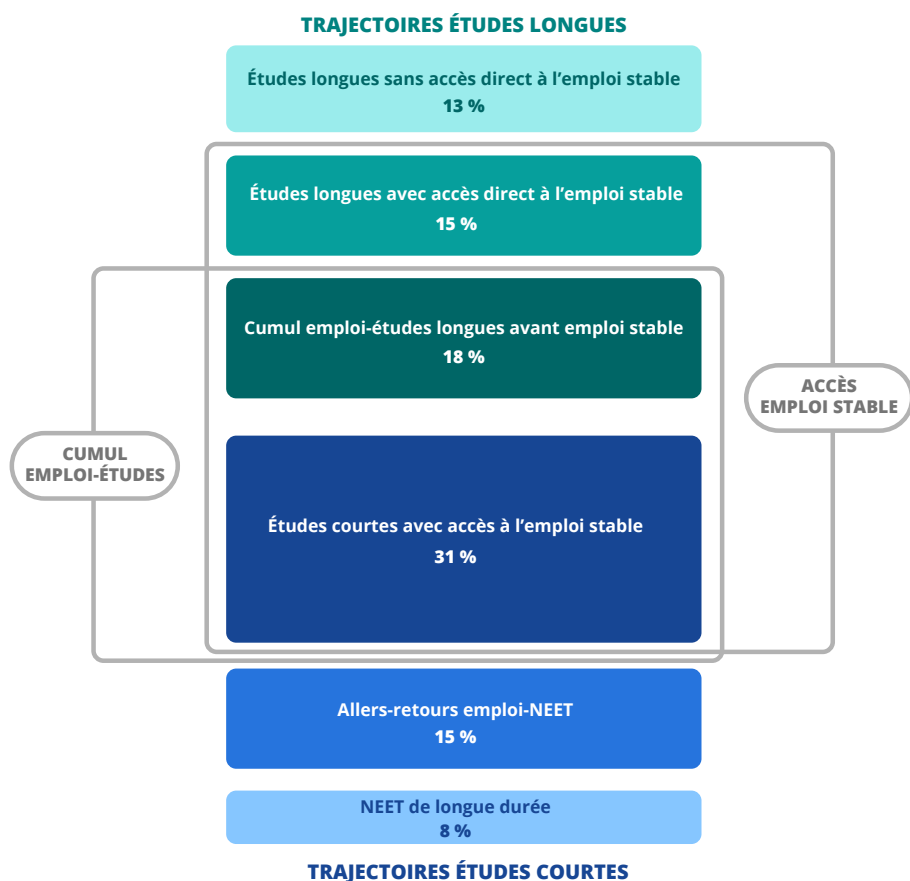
TRAJECTOIRES ÉTUDES LONGUES

Études longues sans accès direct à l'emploi stable
13 %

Études longues avec accès direct à l'emploi stable
15 %

Cumul emploi-études longues avant emploi stable
18 %

ACCÈS EMPLOI STABLE

CUMUL EMPLOI-ÉTUDES

Études courtes avec accès à l'emploi stable
31 %

Allers-retours emploi-NEET
15 %

NEET de longue durée
8 %

TRAJECTOIRES ÉTUDES COURTES